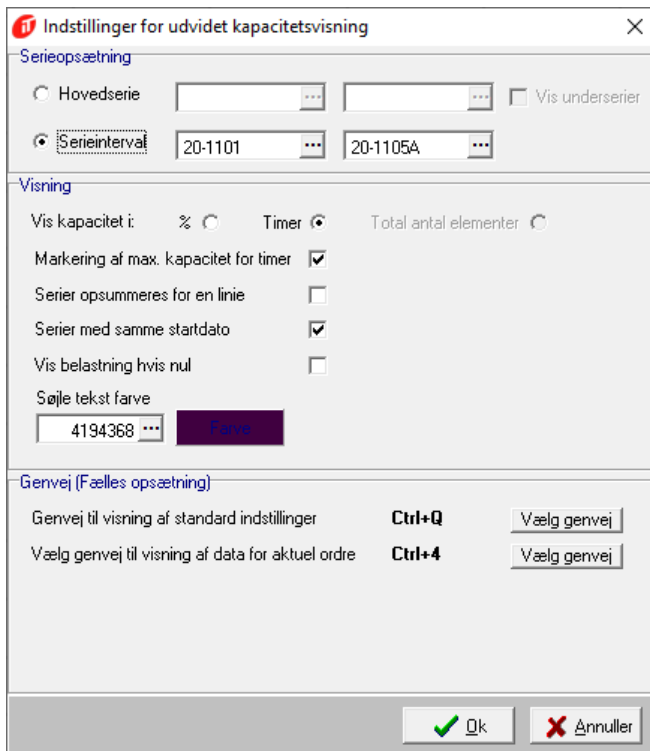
Indstillinger for udvidet kapacitetsvisning

Serieopsætning

Hovedserie

Vis underserier

Serieinterval 20-1101 20-1105A

Visning

Vis kapacitet i: % Timer Total antal elementer

Markering af max. kapacitet for timer

Serier opsummeres for en linie

Serier med samme startdato

Vis belastning hvis nul

Søjle tekst farve

4194368

Farve

Genvej (Fælles opsætning)

Genvej til visning af standard indstillinger Ctrl+Q Vælg genvej

Vælg genvej til visning af data for aktuel ordre Ctrl+4 Vælg genvej

Ok Annuller